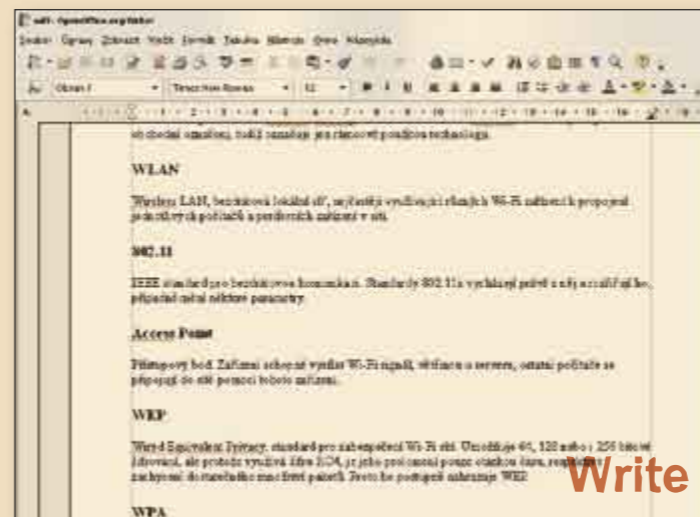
wifi - OpenOffice.org Writer

Soubor Úpravy Zobrazit Vložit Formát Tabulka Nástroje Okno Nápověda

Obsah 1 Times New Roman 12

obchodní označení, tedy označuje jen clenovost pouzitou technologie.

WLAN

Wireless LAN, bezdrátová lokální síť, nejčastěji využívající různých Wi-Fi zařízení k propojení počítačových počítačů a periferních zařízení v síti.

802.11

IEEE standard pro bezdrátovou komunikaci. Standardy 802.11x vycházejí právě z něj a rozšiřují ho, případně mění některé parametry.

Access Point

Přístupový bod. Zařízení schopné vysílat Wi-Fi signál, většinou s routerem, ostatní počítače se připojují do sítě pomocí tohoto zařízení.

WEP

Wired Equivalent Privacy, standard pro zabezpečení Wi-Fi sítí. Umožňuje 64, 128 nebo i 256 bitové šifrování, ale protože využívá šifru RC4, je jeho prolomení pouze otázkou času, rozšiřitelné zachycení dostatečného množství paketů. Proto ho postupně nahrazuje WPA.

Write

WPA